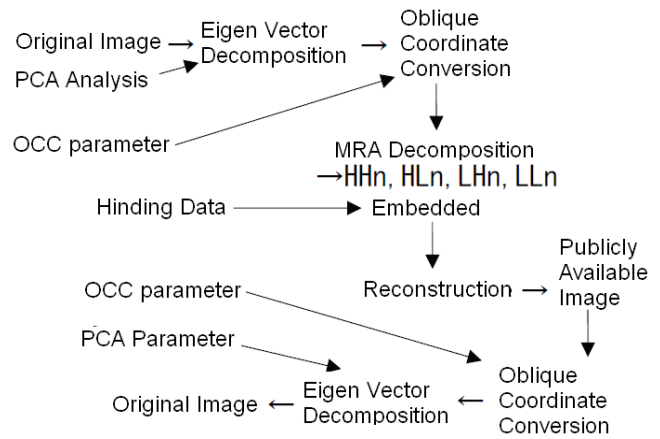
Original Image → Eigen Vector Decomposition → Oblique Coordinate Conversion

PCA Analysis

OCC parameter

MRA Decomposition
→HHn, HLn, LHn, LLn

Hinding Data → Embedded

Reconstruction → Publicly Available Image

OCC parameter

PCA Parameter

Original Image ← Eigen Vector Decomposition ← Oblique Coordinate Conversion